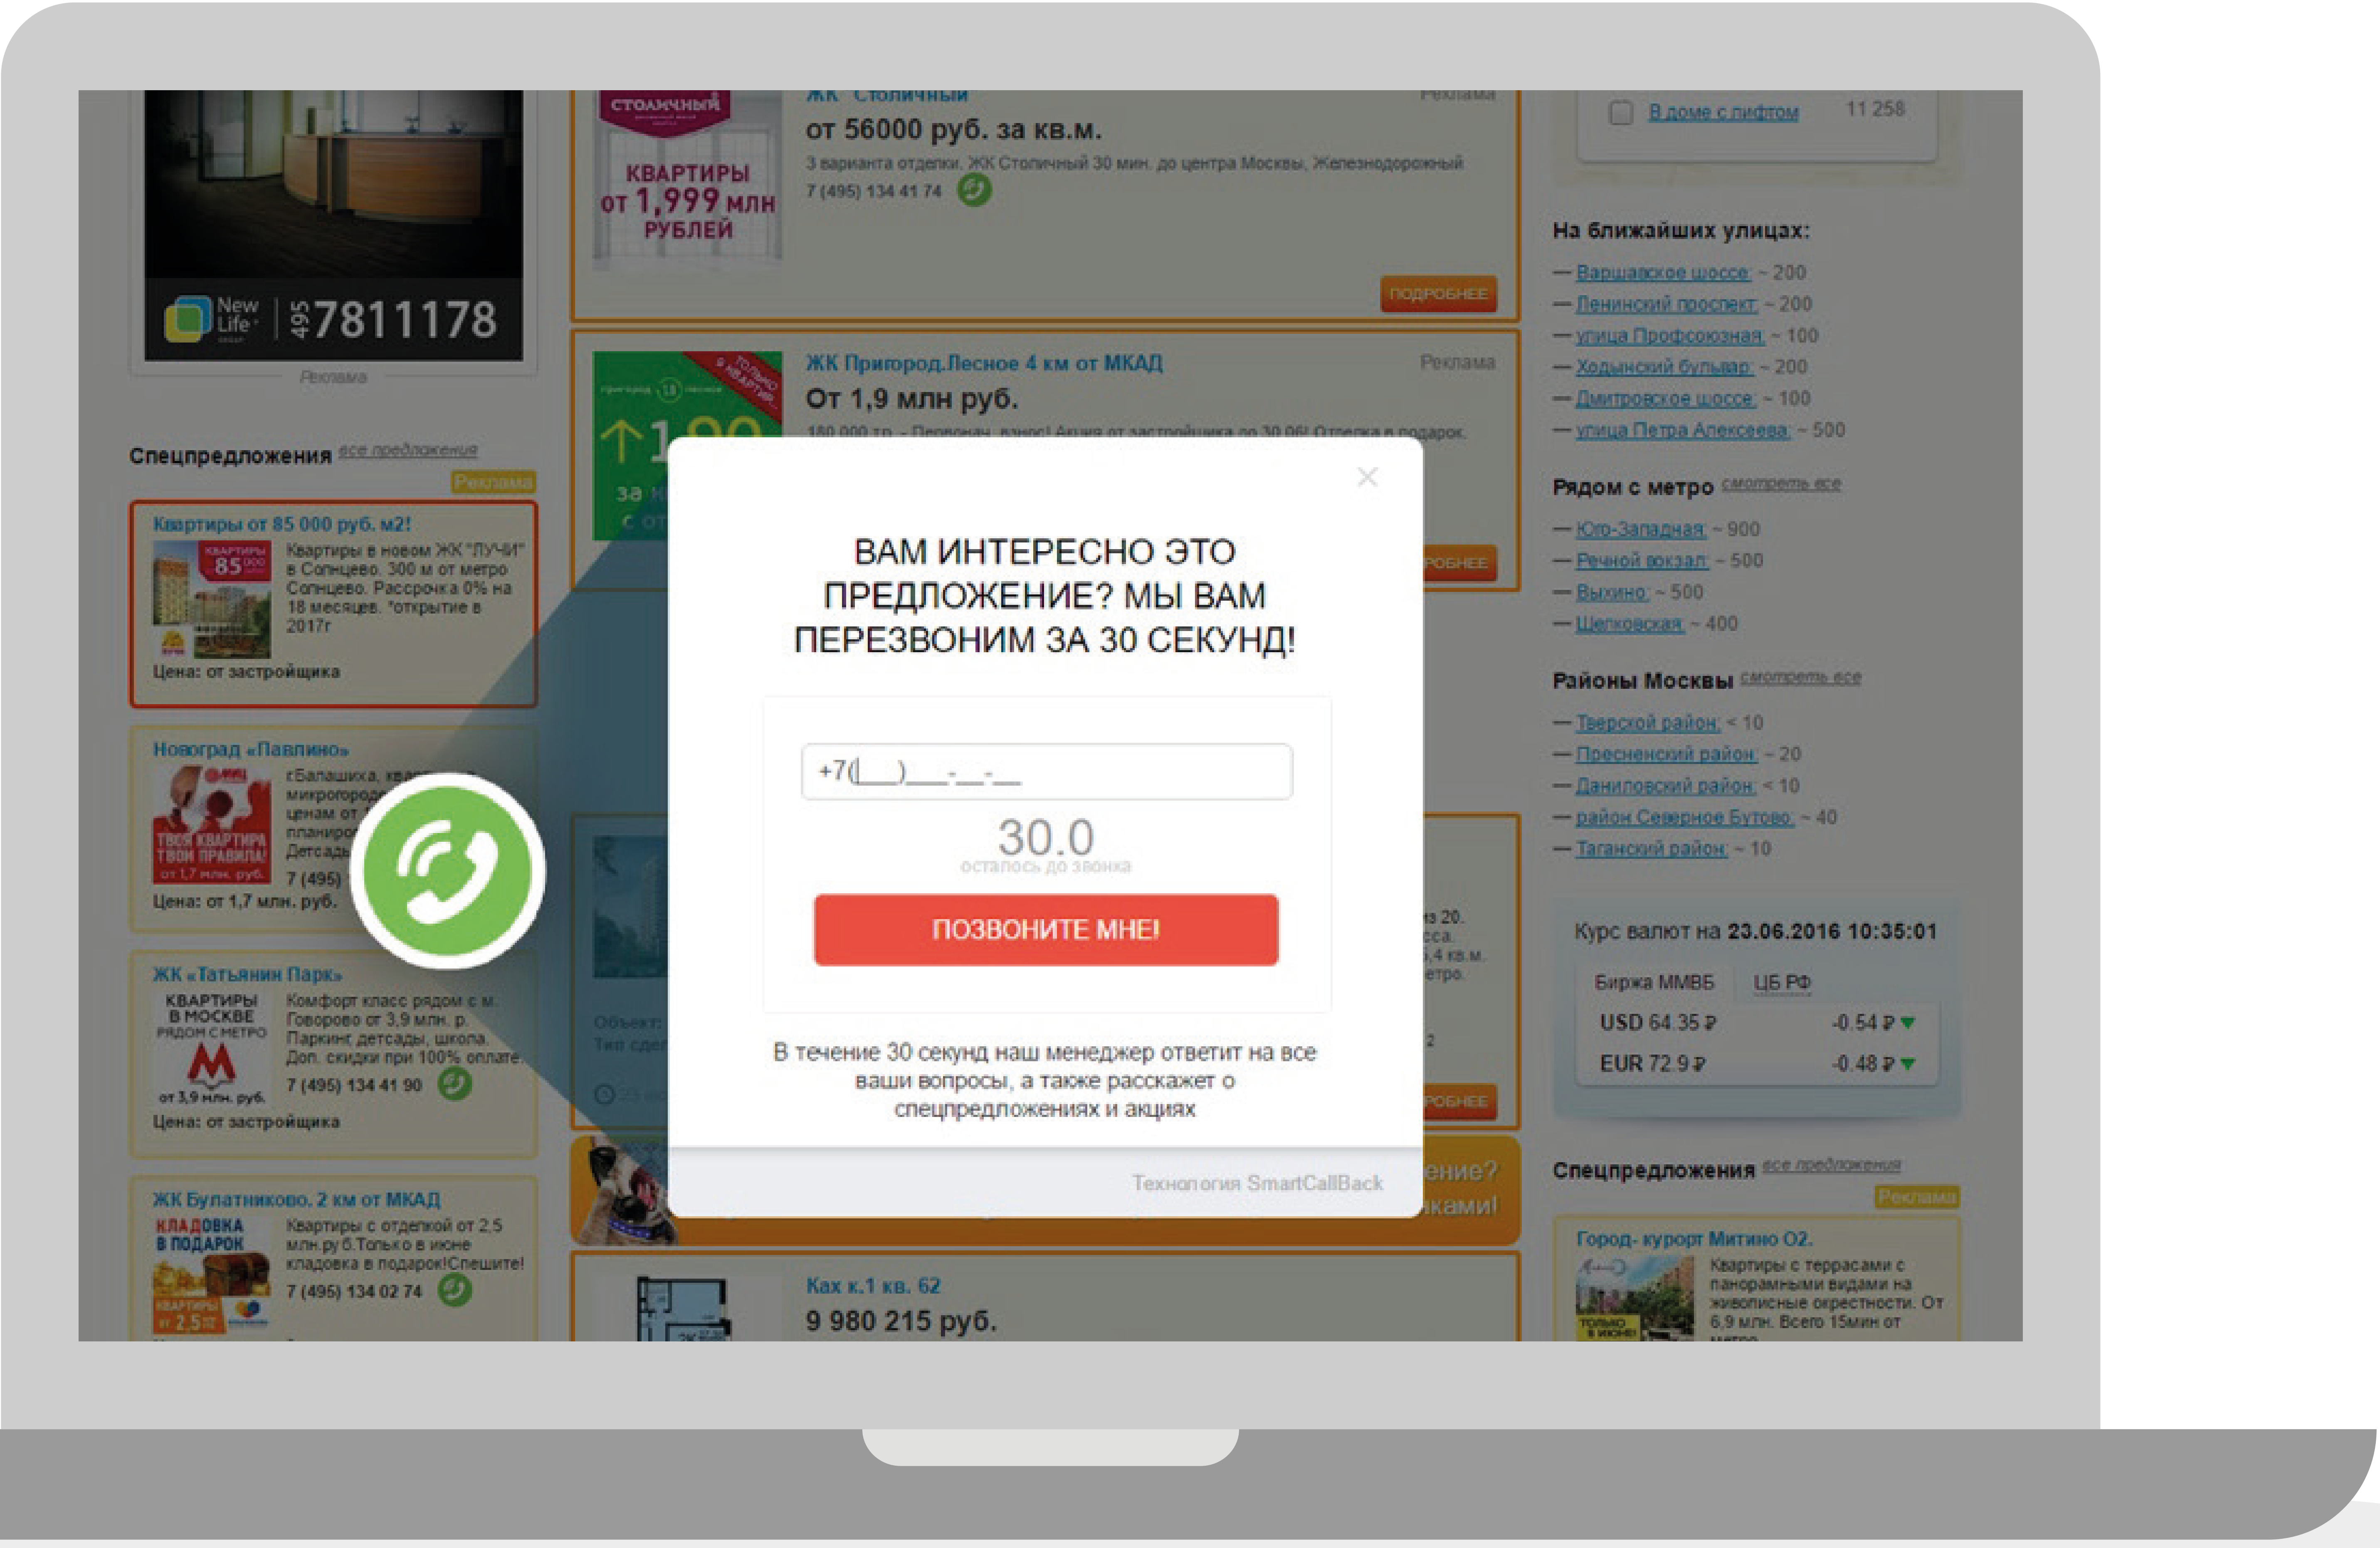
New Life 495 7811178

Реклама

Спецпредложения все предложения

Реклама

Квартиры от 85 000 руб. м2!

Квартиры в новом ЖК "ЛУЧИ" в Солнцево. 300 м от метро Солнцево. Рассрочка 0% на 18 месяцев. *открытие в 2017г

Цена: от застройщика

Новоград «Павлино»

г.Балашиха, кв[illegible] микрорайо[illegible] ценам от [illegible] планиро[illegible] Детсады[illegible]

7 (495) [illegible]

Цена: от 1,7 млн. руб.

ЖК «Татьянин Парк»

КВАРТИРЫ В МОСКВЕ РЯДОМ С МЕТРО

Комфорт класс рядом с м. Говорово от 3,9 млн. р. Паркинг, детсады, школа. Доп. скидки при 100% оплате.

7 (495) 134 41 90

Цена: от застройщика

ЖК Булатниково. 2 км от МКАД

КЛАДОВКА В ПОДАРОК

Квартиры с отделкой от 2.5 млн.руб.Только в июне кладовка в подарок!Спешите!

7 (495) 134 02 74

ЖК "Столичный"

Реклама

от 56000 руб. за кв.м.

3 варианта отделки. ЖК Столичный 30 мин. до центра Москвы, Железнодорожный

7 (495) 134 41 74

КВАРТИРЫ от 1,999 млн РУБЛЕЙ

ПОДРОБНЕЕ

ЖК Пригород.Лесное 4 км от МКАД

Реклама

От 1,9 млн руб.

180 000 т.р. - Первонач. взнос! Акция от застройщика до 30.06! Отделка в подарок.

ПОДРОБНЕЕ

Как к.1 кв. 62

9 980 215 руб.

В доме с лифтом 11 258

На ближайших улицах:

— Варшавское шоссе ~ 200
— Ленинский проспект ~ 200
— улица Профсоюзная ~ 100
— Ходынский бульвар ~ 200
— Дмитровское шоссе ~ 100
— улица Петра Алексеева ~ 500

Рядом с метро смотреть все

— Юго-Западная ~ 900
— Речной вокзал ~ 500
— Выхино ~ 500
— Щелковская ~ 400

Районы Москвы смотреть все

— Тверской район < 10
— Пресненский район ~ 20
— Даниловский район < 10
— район Северное Бутово ~ 40
— Таганский район ~ 10

Курс валют на 23.06.2016 10:35:01

Биржа ММВБ ЦБ РФ

USD 64.35 ₽ -0.54 ₽
EUR 72.9 ₽ -0.48 ₽

Спецпредложения все предложения

Реклама

Город- курорт Митино О2.

Квартиры с террасами с панорамными видами на живописные окрестности. От 6,9 млн. Всего 15мин от

ВАМ ИНТЕРЕСНО ЭТО ПРЕДЛОЖЕНИЕ? МЫ ВАМ ПЕРЕЗВОНИМ ЗА 30 СЕКУНД!

+7(___)___-__-__

30.0

осталось до звонка

ПОЗВОНИТЕ МНЕ!

В течение 30 секунд наш менеджер ответит на все ваши вопросы, а также расскажет о спецпредложениях и акциях

Технология SmartCallBack